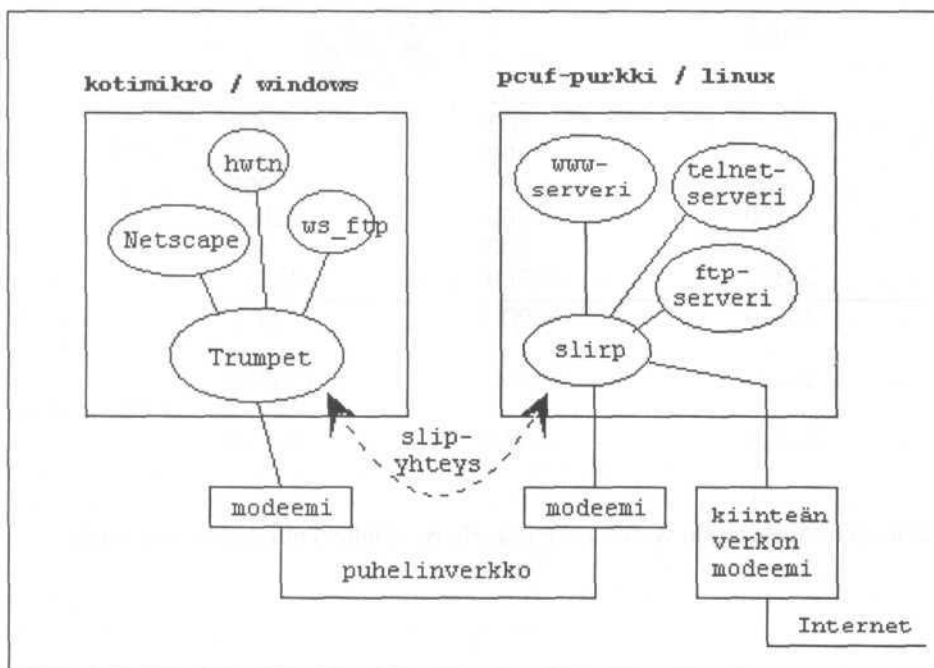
kotimikro / windows

hwtn

Netscape

ws_ftp

Trumpet

pcuf-purkki / linux

www-serveri

telnet-serveri

ftp-serveri

slirp

slip-yhteys

modeemi

modeemi

kiinteän verkon modeemi

puhelinverkko

Internet